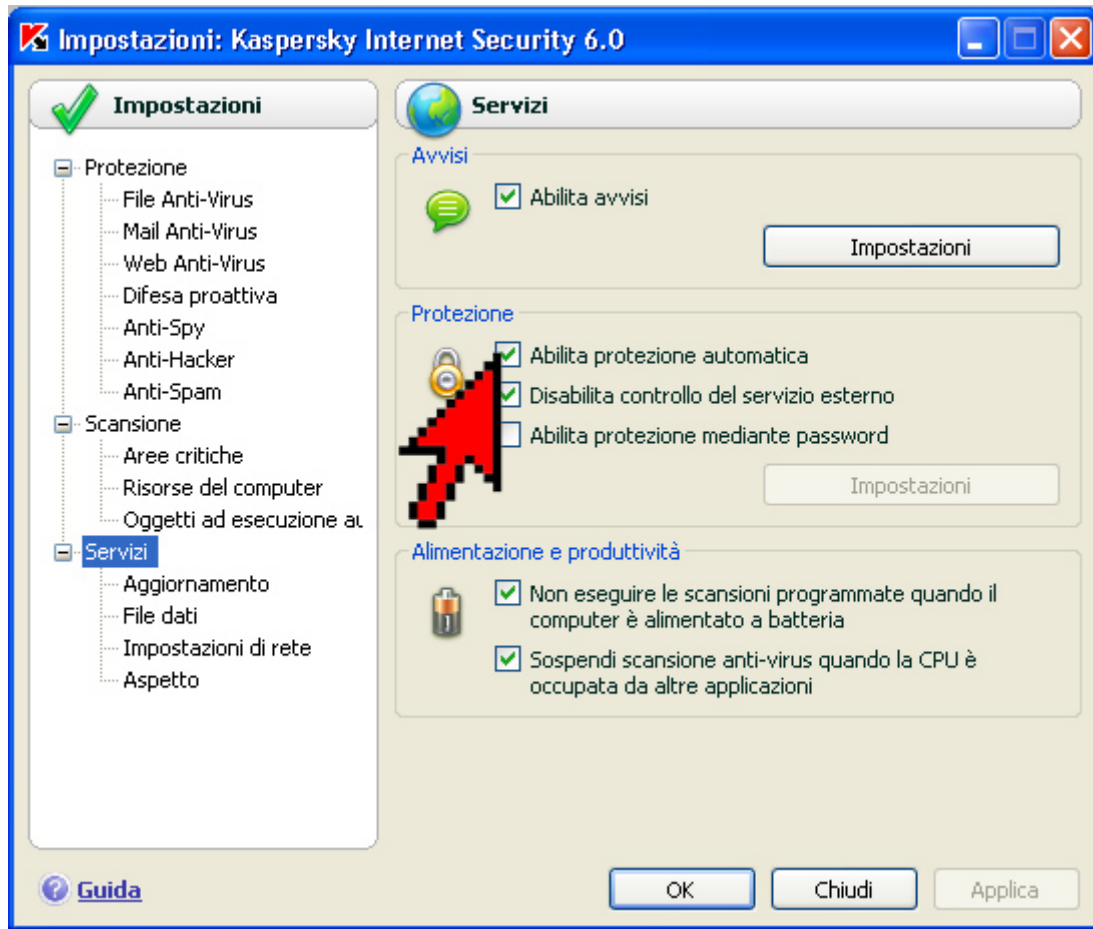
Impostazioni: Kaspersky Internet Security 6.0

Impostazioni

Protezione
File Anti-Virus
Mail Anti-Virus
Web Anti-Virus
Difesa proattiva
Anti-Spy
Anti-Hacker
Anti-Spam
Scansione
Aree critiche
Risorse del computer
Oggetti ad esecuzione au
Servizi
Aggiornamento
File dati
Impostazioni di rete
Aspetto

Servizi

Avvisi
Abilita avvisi
Impostazioni

Protezione
Abilita protezione automatica
Disabilita controllo del servizio esterno
Abilita protezione mediante password
Impostazioni

Alimentazione e produttività
Non eseguire le scansioni programmate quando il computer è alimentato a batteria
Sospendi scansione anti-virus quando la CPU è occupata da altre applicazioni

Guida
OK
Chiudi
Applica